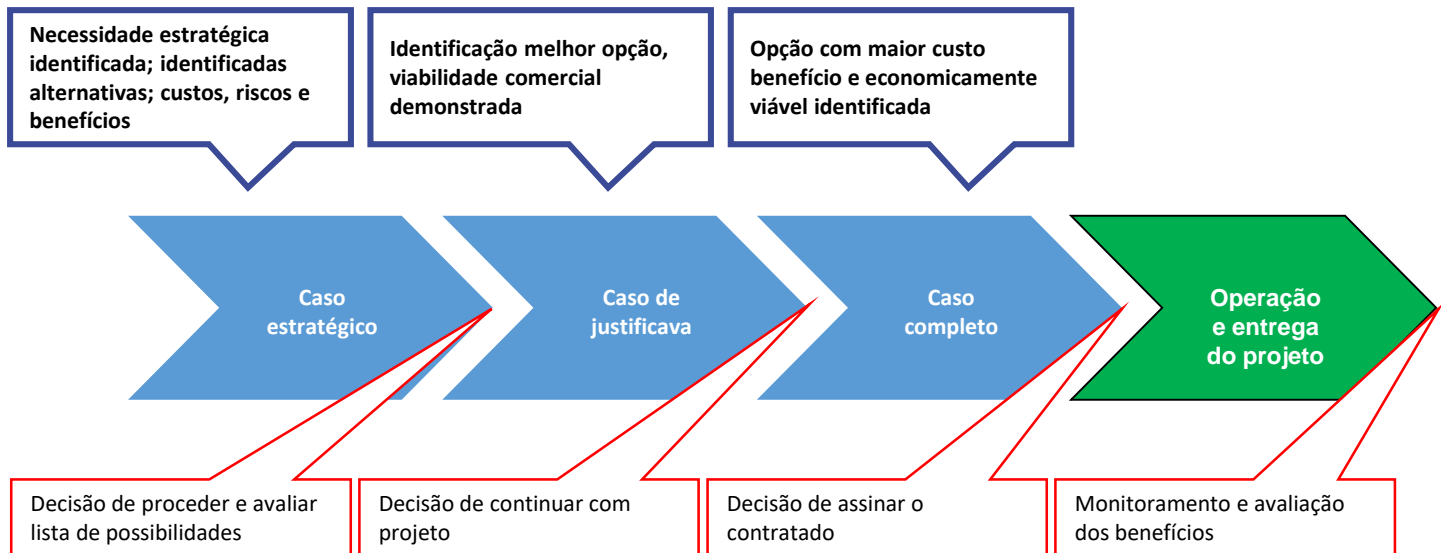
Necessidade estratégica identificada; identificadas alternativas; custos, riscos e benefícios

Identificação melhor opção, viabilidade comercial demonstrada

Opção com maior custo benefício e economicamente viável identificada

Caso estratégico

Caso de justificava

Caso completo

Operação e entrega do projeto

Decisão de proceder e avaliar lista de possibilidades

Decisão de continuar com projeto

Decisão de assinar o contratado

Monitoramento e avaliação dos benefícios